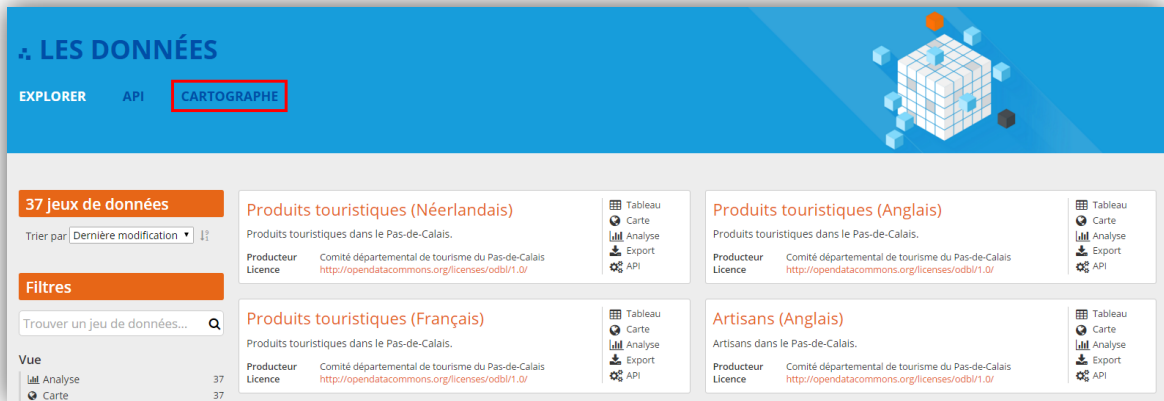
.: LES DONNÉES

EXPLORER API CARTOGRAPHE

37 jeux de données

Trier par Dernière modification

Filtres

Trouver un jeu de données...

Vue

Analyse 37
Carte 37

Produits touristiques (Néerlandais)

Produits touristiques dans le Pas-de-Calais.

Producteur Comité départemental de tourisme du Pas-de-Calais
Licence http://opendatacommons.org/licenses/odbl/1.0/

Tableau
Carte
Analyse
Export
API

Produits touristiques (Anglais)

Produits touristiques dans le Pas-de-Calais.

Producteur Comité départemental de tourisme du Pas-de-Calais
Licence http://opendatacommons.org/licenses/odbl/1.0/

Tableau
Carte
Analyse
Export
API

Produits touristiques (Français)

Produits touristiques dans le Pas-de-Calais.

Producteur Comité départemental de tourisme du Pas-de-Calais
Licence http://opendatacommons.org/licenses/odbl/1.0/

Tableau
Carte
Analyse
Export
API

Artisans (Anglais)

Artisans dans le Pas-de-Calais.

Producteur Comité départemental de tourisme du Pas-de-Calais
Licence http://opendatacommons.org/licenses/odbl/1.0/

Tableau
Carte
Analyse
Export
API